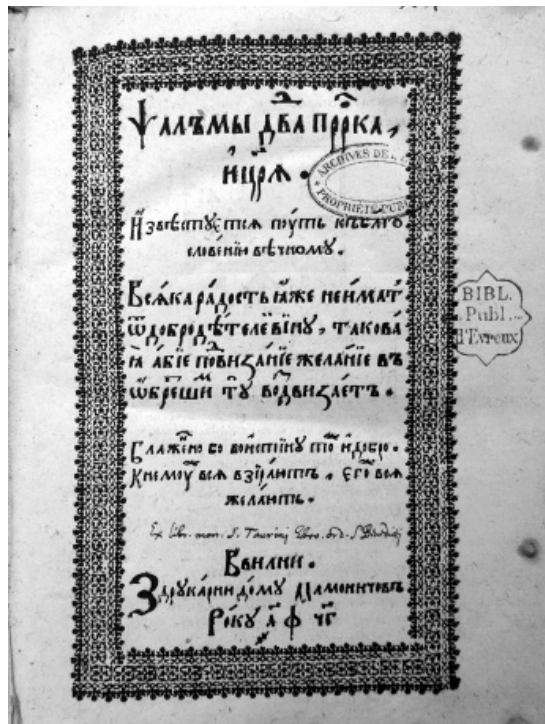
Ѱалмы двда прорка, и црѧ.

Изъвести ми путь въ келгъ слъвеннин въ темномъ.

Веселѧ радость ѧже не имат ѿ добродетелей, таковаѧ абие позназание желание въ ѿбрещи то возназаетъ.

Блаженъ бо вопетин то и добре. Кнемоу весѧ взираютъ, его весѧ желаютъ.

Ex libr. mon. S. Taurini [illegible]

Въ Вилни.

З друкарни домоу Мамоничовъ

Рокꙋ а ф чг

ARCHIVES DE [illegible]
PROPRIÉTÉ PUB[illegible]

BIBL.
Publ.
d'Evreux